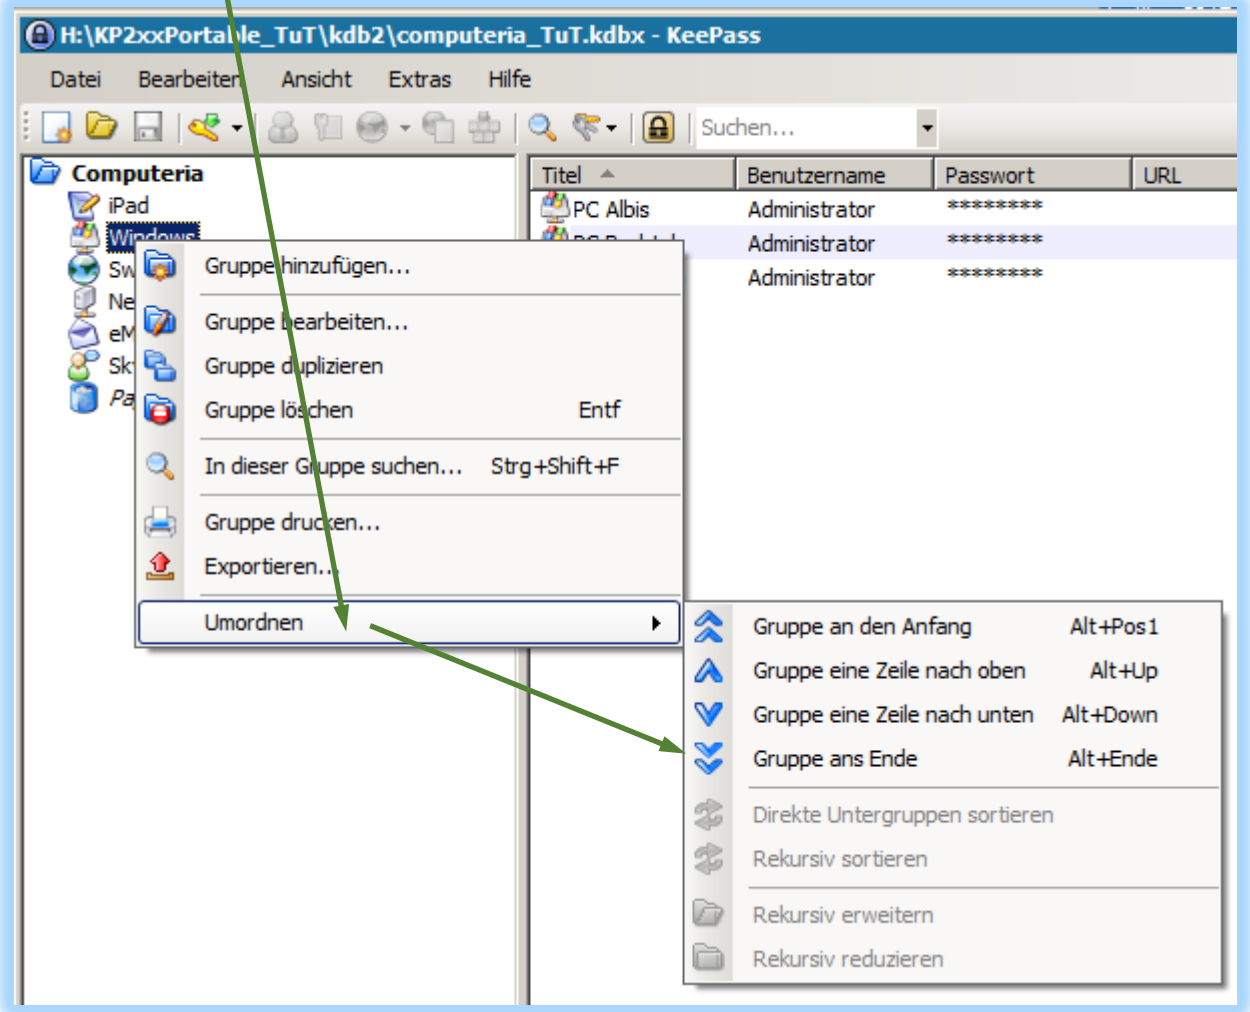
H:\KP2xxPortable_TuT\kdb2\computeria_TuT.kdbx - KeePass

Datei Bearbeiten Ansicht Extras Hilfe

Suchen...

Computeria
iPad
Windows
Sw
Ne
eM
Sk
Pa

| Titel | Benutzername | Passwort | URL |
|---|---|---|---|
| PC Albis | Administrator | ******** | |
| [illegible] | Administrator | ******** | |
| | Administrator | ******** | |

Gruppe hinzufügen...
Gruppe bearbeiten...
Gruppe duplizieren
Gruppe löschen Entf
In dieser Gruppe suchen... Strg+Shift+F
Gruppe drucken...
Exportieren...
Umordnen

Gruppe an den Anfang Alt+Pos1
Gruppe eine Zeile nach oben Alt+Up
Gruppe eine Zeile nach unten Alt+Down
Gruppe ans Ende Alt+Ende
Direkte Untergruppen sortieren
Rekursiv sortieren
Rekursiv erweitern
Rekursiv reduzieren